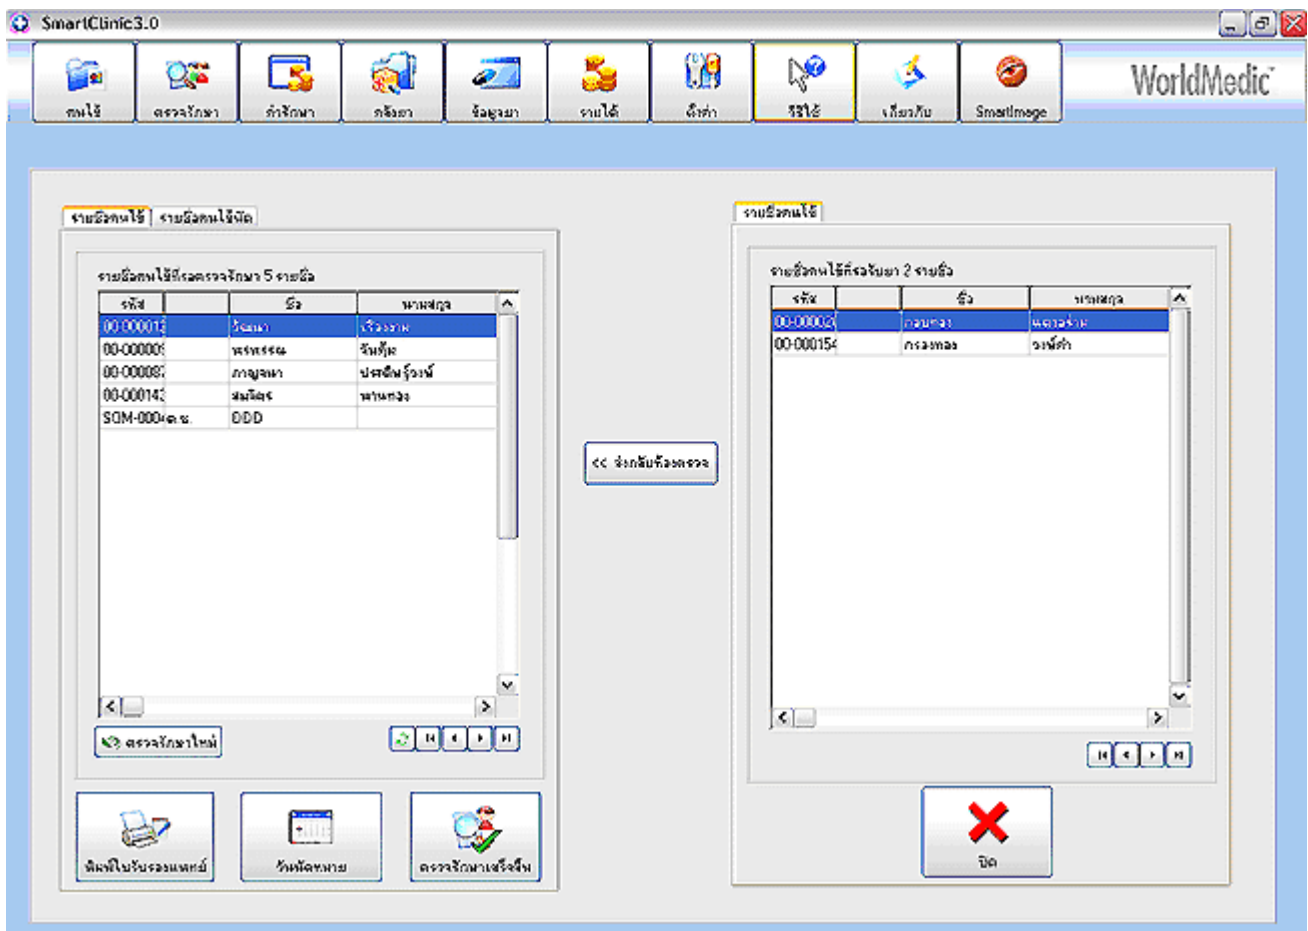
SmartClinic3.0

คนไข้ | ตรวจรักษา | ทำรักษา | คลังยา | ข้อมูลยา | รายได้ | ตั้งค่า | วิธีใช้ | เกี่ยวกับ | SmartImage

WorldMedic

รายชื่อคนไข้ | รายชื่อคนไข้นัด

รายชื่อคนไข้ที่รอตรวจรักษา 5 รายชื่อ

| รหัส | | ชื่อ | นามสกุล |
|---|---|---|---|
| 00-00001 | | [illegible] | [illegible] |
| 00-00000 | | พรพรรณ | จันทร์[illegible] |
| 00-00008 | | ภาญจนา | ประดิษฐ์วงษ์ |
| 00-00014 | | สมคิด | พานทอง |
| SOM-000 | ด.ช. | DDD | |

ตรวจรักษาใหม่

พิมพ์ใบรับรองแพทย์ | วันนัดหมาย | ตรวจรักษาเสร็จสิ้น

<< ส่งกลับห้องตรวจ

รายชื่อคนไข้

รายชื่อคนไข้ที่รอรับยา 2 รายชื่อ

| รหัส | | ชื่อ | นามสกุล |
|---|---|---|---|
| 00-00002 | | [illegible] | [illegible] |
| 00-000154 | | กรองทอง | วงษ์คำ |

ปิด